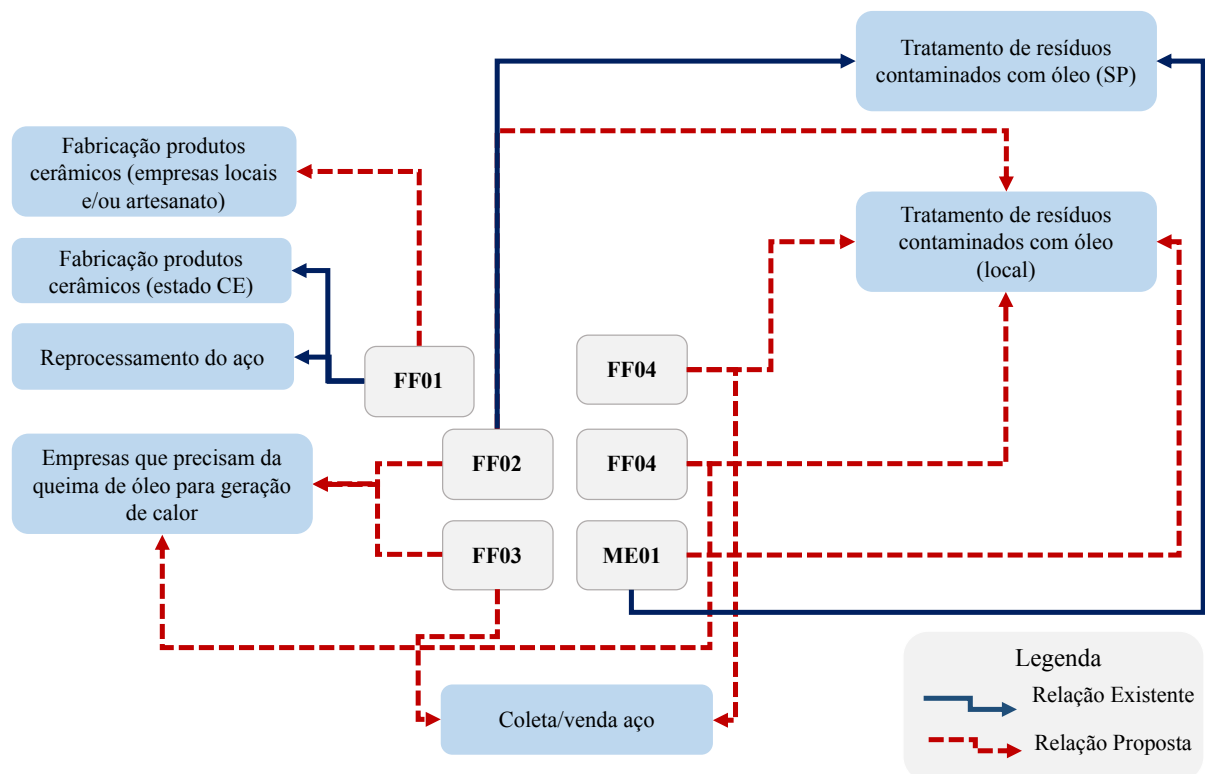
Tratamento de resíduos contaminados com óleo (SP)

Fabricação produtos cerâmicos (empresas locais e/ou artesanato)

Tratamento de resíduos contaminados com óleo (local)

Fabricação produtos cerâmicos (estado CE)

Reprocessamento do aço

FF01

FF04

Empresas que precisam da queima de óleo para geração de calor

FF02

FF04

FF03

ME01

Coleta/venda aço

Legenda

Relação Existente

Relação Proposta